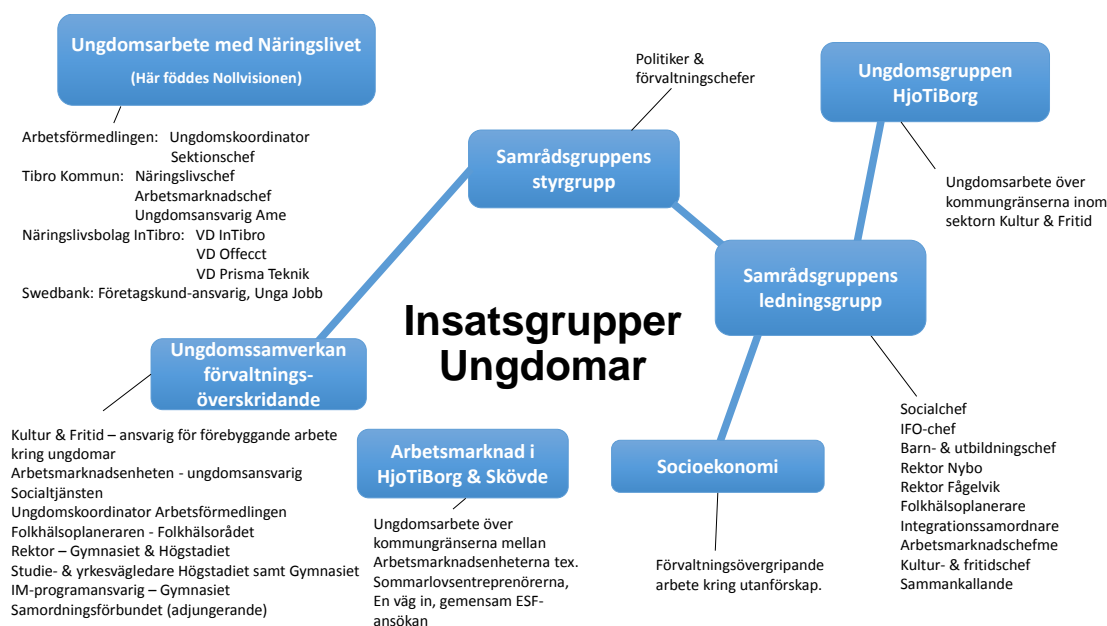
Ungdomsarbete med Näringslivet
(Här föddes Nollvisionen)

Arbetsförmedlingen: Ungdomskoordinator
Sektionschef
Tibro Kommun: Näringslivschef
Arbetsmarknadschef
Ungdomsansvarig Ame
Näringslivsbolag InTibro: VD InTibro
VD Offecct
VD Prisma Teknik
Swedbank: Företagskund-ansvarig, Unga Jobb

Politiker & förvaltningschefer

Samrådsgruppens styrgrupp

Ungdomsgruppen HjoTiBorg

Ungdomsarbete över kommungränserna inom sektorn Kultur & Fritid

Samrådsgruppens ledningsgrupp

Insatsgrupper Ungdomar

Ungdomssamverkan förvaltnings-överskridande

Kultur & Fritid – ansvarig för förebyggande arbete kring ungdomar
Arbetsmarknadsenheten - ungdomsansvarig
Socialtjänsten
Ungdomskoordinator Arbetsförmedlingen
Folkhälsoplaneraren - Folkhälsorådet
Rektor – Gymnasiet & Högstadiet
Studie- & yrkesvägledare Högstadiet samt Gymnasiet
IM-programansvarig – Gymnasiet
Samordningsförbundet (adjungerande)

Arbetsmarknad i HjoTiBorg & Skövde

Ungdomsarbete över kommungränserna mellan Arbetsmarknadsenheterna tex. Sommarlovsentreprenörerna, En väg in, gemensam ESF-ansökan

Socioekonomi

Förvaltningsövergripande arbete kring utanförskap.

Socialchef
IFO-chef
Barn- & utbildningschef
Rektor Nybo
Rektor Fågelvik
Folkhälsoplanerare
Integrationssamordnare
Arbetsmarknadschefme
Kultur- & fritidschef
Sammankallande